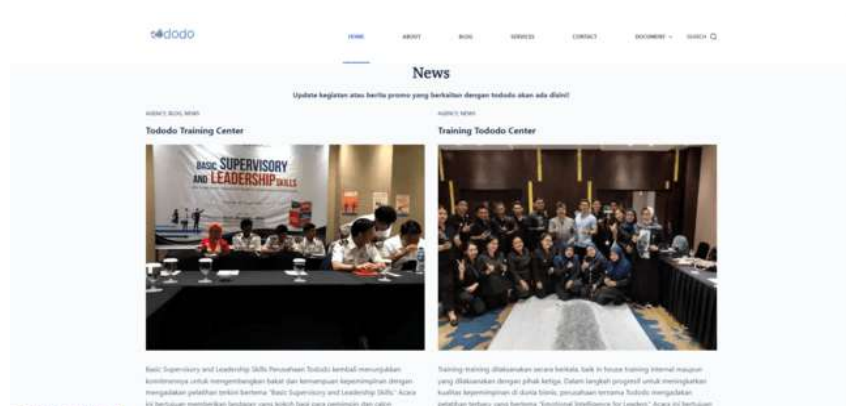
tododo

HOME ABOUT BLOG SERVICES CONTACT DOCUMENT SEARCH

News

Update kegiatan atau berita promo yang berkaitan dengan tododo akan ada disini!

AGENCY, BLOG, NEWS

Tododa Training Center

BASIC SUPERVISORY AND LEADERSHIP SKILLS

Basic Supervisory and Leadership Skills Perusahaan Tododo kembali menunjukkan komitmennya untuk mengembangkan bakat dan kemampuan kepemimpinan dengan mengadakan pelatihan terkini bertema "Basic Supervisory and Leadership Skills". Acara ini bertujuan memberikan landasan yang kokoh bagi para pemimpin dan calon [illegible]

AGENCY, NEWS

Training Tododo Center

Training-training dilaksanakan secara berkala, baik in house training internal maupun yang dilaksanakan dengan pihak ketiga. Dalam langkah progresif untuk meningkatkan kualitas kepemimpinan di dunia bisnis, perusahaan ternama Tododo mengadakan pelatihan terbaru yang bertema "Emotional Intelligence for Leaders". Acara ini bertujuan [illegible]